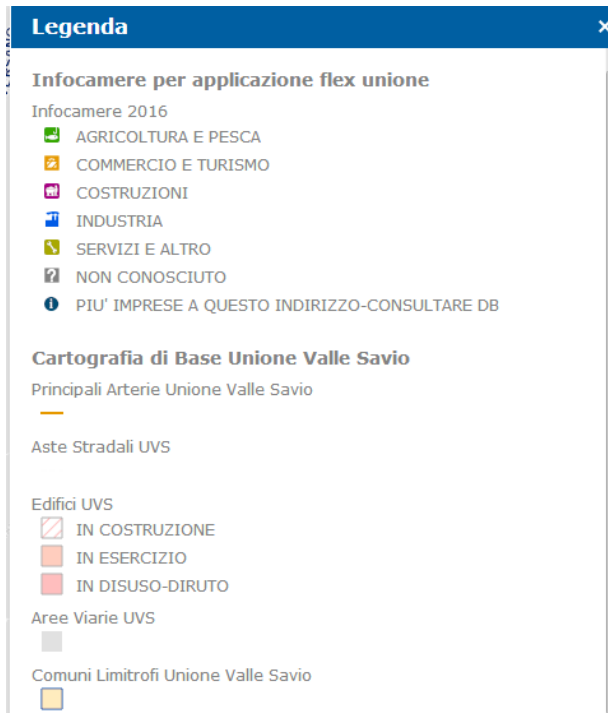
Legenda

×

Infocamere per applicazione flex unione

Infocamere 2016

AGRICOLTURA E PESCA

COMMERCIO E TURISMO

COSTRUZIONI

INDUSTRIA

SERVIZI E ALTRO

NON CONOSCIUTO

PIU' IMPRESE A QUESTO INDIRIZZO-CONSULTARE DB

Cartografia di Base Unione Valle Savio

Principali Arterie Unione Valle Savio

Aste Stradali UVS

Edifici UVS

IN COSTRUZIONE

IN ESERCIZIO

IN DISUSO-DIRUTO

Aree Viarie UVS

Comuni Limitrofi Unione Valle Savio